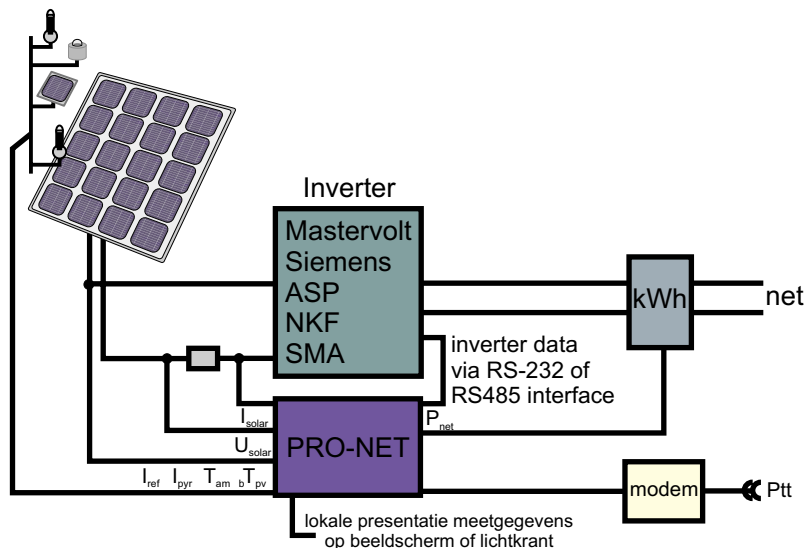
Inverter

Mastervolt
Siemens
ASP
NKF
SMA

kWh

net

inverter data
via RS-232 of
RS485 interface

$I_{solar}$

$U_{solar}$

$P_{net}$

PRO-NET

$I_{ref}$ $I_{pyr}$ $T_{amb}$ $T_{pv}$

modem

Ptt

lokale presentatie meetgegevens
op beeldscherm of lichtkrant